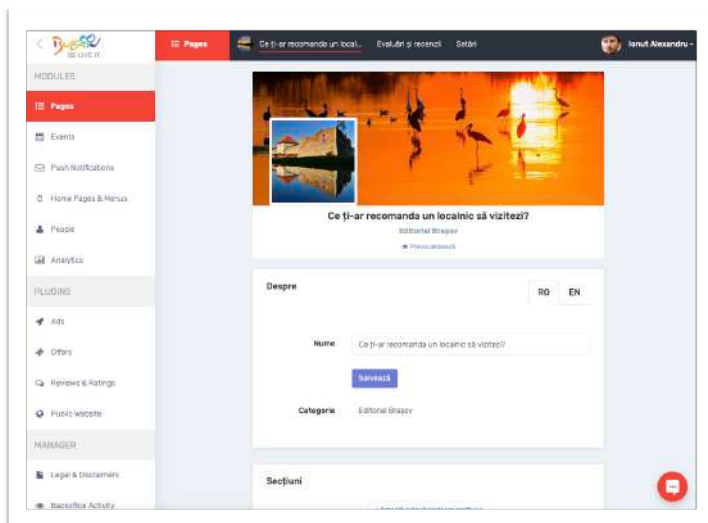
WE LIVE IT

MODULES

Pages

Events

Push Notifications

Home Pages & Menus

People

Analytics

PLUGINS

Ads

Offers

Reviews & Ratings

Public Website

MANAGER

Legal & Disclaimers

Backoffice Activity

Pages

Ce ți-ar recomanda un local...

Evaluări și recenzii

Setări

Ionut Alexandru

Ce ți-ar recomanda un localnic să vizitezi?

Editorial Brașov

Previzualizează

Despre

RO

EN

Nume

Ce ți-ar recomanda un localnic să vizitezi?

Salvează

Categorie

Editorial Brașov

Secțiuni

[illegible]